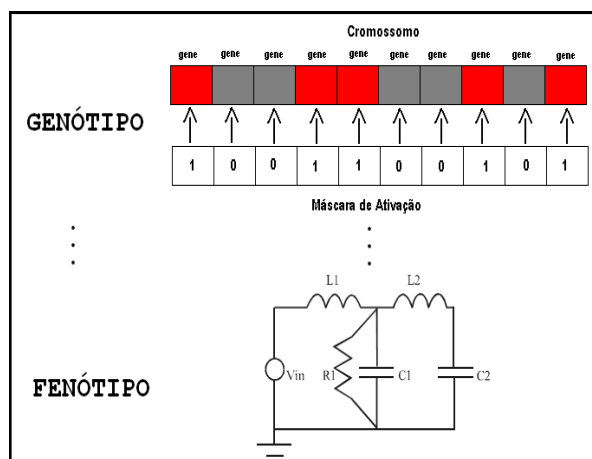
Cromossomo

gene gene gene gene gene gene gene gene gene gene

GENÓTIPO

| 1 | 0 | 0 | 1 | 1 | 0 | 0 | 1 | 0 | 1 |
|---|---|---|---|---|---|---|---|---|---|

Máscara de Ativação

L1 L2

Vin R1 C1 C2

FENÓTIPO